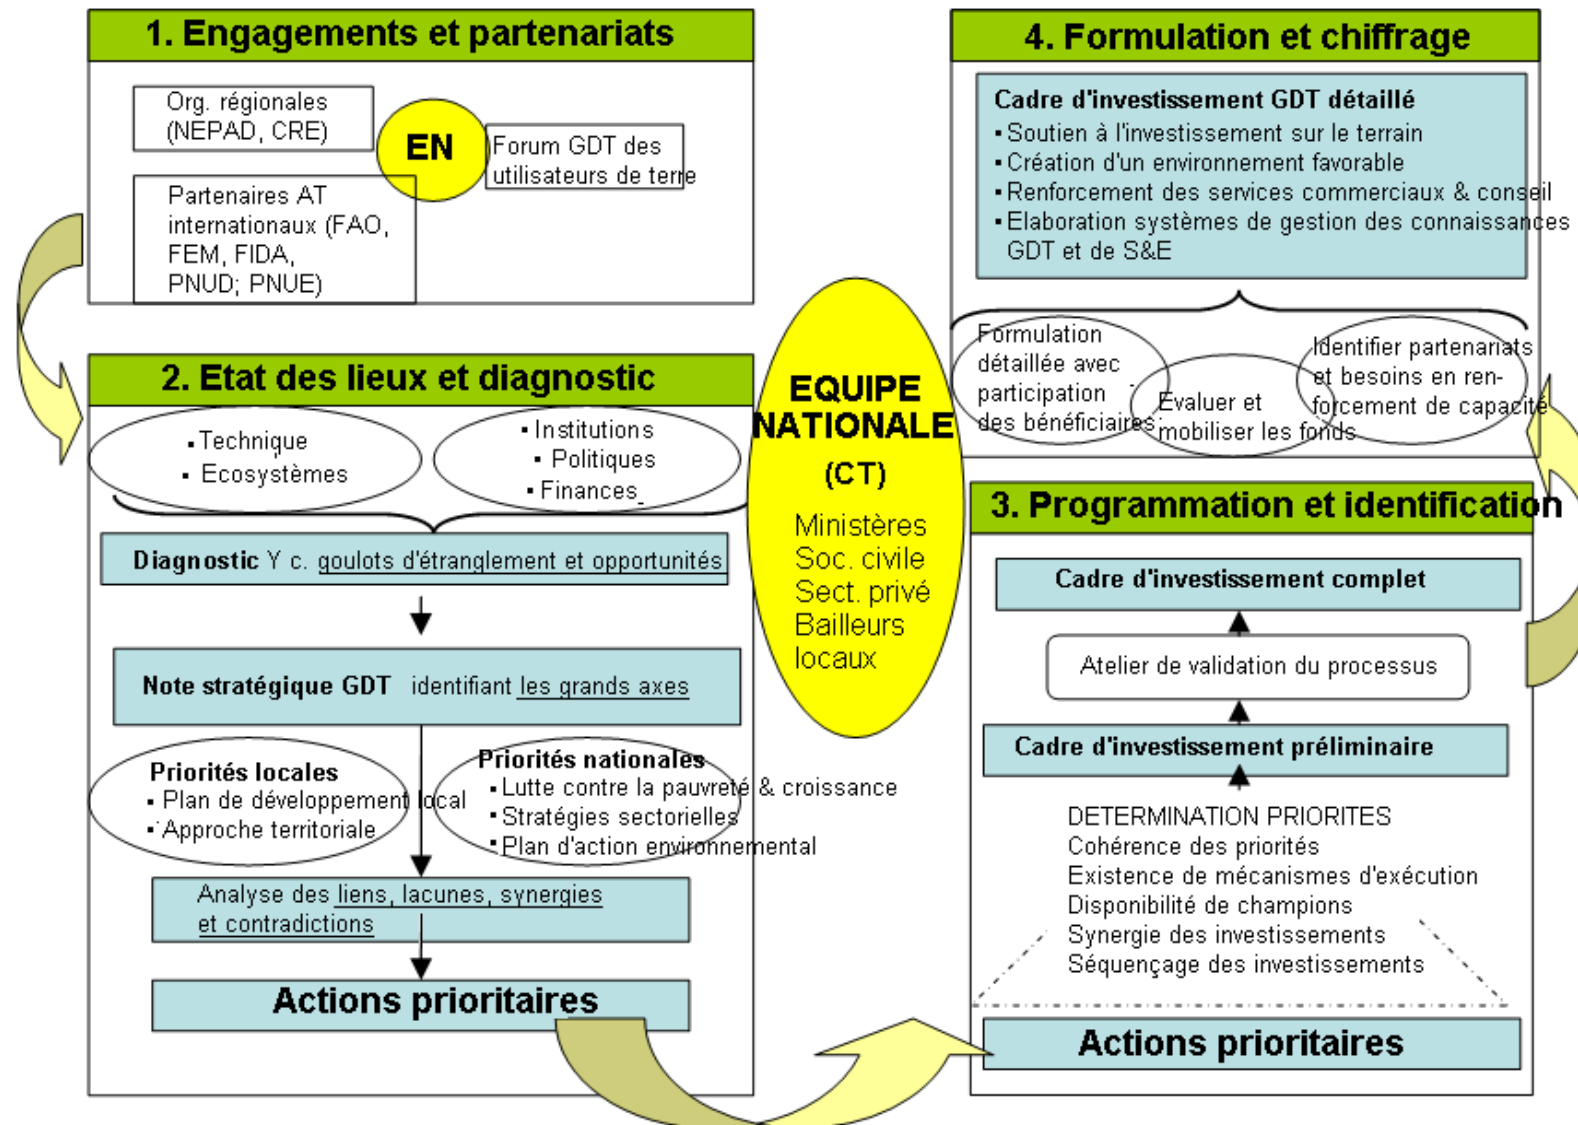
1. Engagements et partenariats

Org. régionales (NEPAD, CRE)

EN

Forum GDT des utilisateurs de terre

Partenaires AT internationaux (FAO, FEM, FIDA, PNUD; PNUE)

2. Etat des lieux et diagnostic

• Technique
• Ecosystèmes

• Institutions
• Politiques
• Finances

Diagnostic Y c. goulots d'étranglement et opportunités

Note stratégique GDT identifiant les grands axes

Priorités locales
• Plan de développement local
• Approche territoriale

Priorités nationales
• Lutte contre la pauvreté & croissance
• Stratégies sectorielles
• Plan d'action environnemental

Analyse des liens, lacunes, synergies et contradictions

Actions prioritaires

EQUIPE NATIONALE (CT)

Ministères
Soc. civile
Sect. privé
Bailleurs
locaux

4. Formulation et chiffrage

Cadre d'investissement GDT détaillé
• Soutien à l'investissement sur le terrain
• Création d'un environnement favorable
• Renforcement des services commerciaux & conseil
• Elaboration systèmes de gestion des connaissances GDT et de S&E

Formulation détaillée avec participation des bénéficiaires

Evaluer et mobiliser les fonds

Identifier partenariats et besoins en renforcement de capacité

3. Programmation et identification

Cadre d'investissement complet

Atelier de validation du processus

Cadre d'investissement préliminaire

DETERMINATION PRIORITES
Cohérence des priorités
Existence de mécanismes d'exécution
Disponibilité de champions
Synergie des investissements
Séquençage des investissements

Actions prioritaires